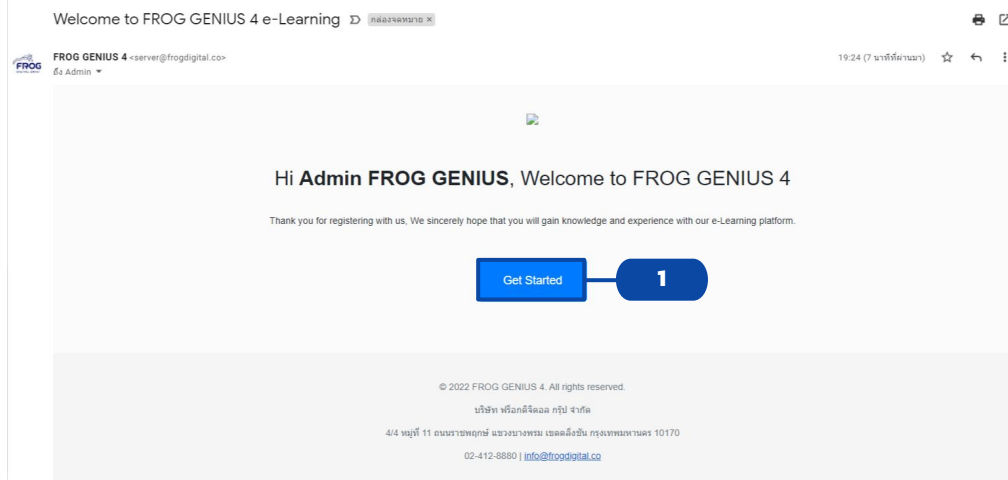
Welcome to FROG GENIUS 4 e-Learning กล่องจดหมาย ×

FROG

FROG GENIUS 4 <server@frogdigital.co>
ถึง Admin ▾

19:24 (7 นาทีที่ผ่านมา)

Hi **Admin FROG GENIUS**, Welcome to FROG GENIUS 4

Thank you for registering with us, We sincerely hope that you will gain knowledge and experience with our e-Learning platform.

Get Started

1

© 2022 FROG GENIUS 4. All rights reserved.

บริษัท ฟร็อกดิจิตอล กรุ๊ป จำกัด

4/4 หมู่ที่ 11 ถนนราชพฤกษ์ แขวงบางพรม เขตตลิ่งชัน กรุงเทพมหานคร 10170

02-412-8880 | info@frogdigital.co